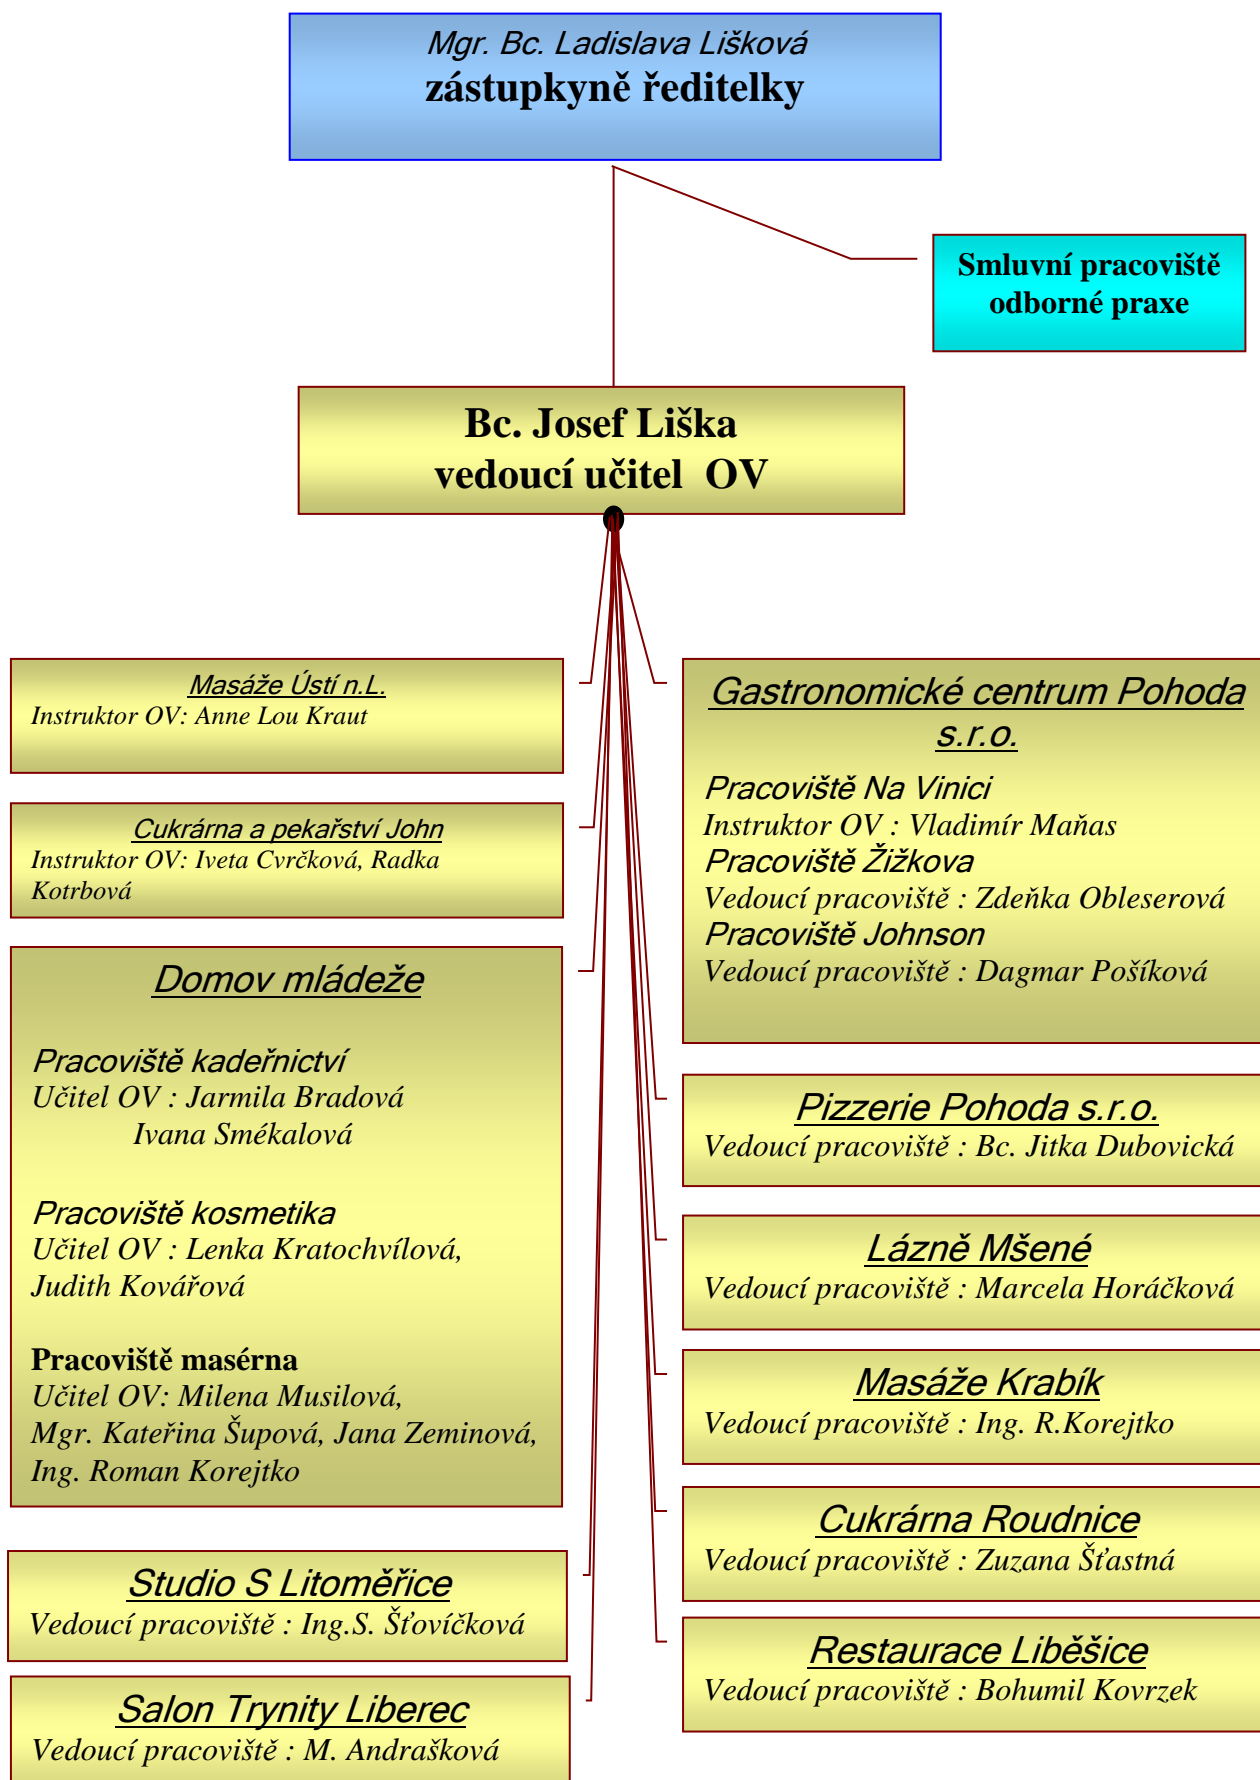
Mgr. Bc. Ladislava Lišková
zástupkyně ředitelky

Smluvní pracoviště odborné praxe

Bc. Josef Liška
vedoucí učitel OV

Masáže Ústí n.L.
Instruktor OV: Anne Lou Kraut

Cukrárna a pekařství John
Instruktor OV: Iveta Cvrčková, Radka Kotrbová

Domov mládeže

Pracoviště kadeřnictví
Učitel OV : Jarmila Bradová
Ivana Smékalová

Pracoviště kosmetika
Učitel OV : Lenka Kratochvílová, Judith Kovářová

Pracoviště masérna
Učitel OV: Milena Musilová, Mgr. Kateřina Šupová, Jana Zeminová, Ing. Roman Korejtko

Studio S Litoměřice
Vedoucí pracoviště : Ing.S. Šťovíčková

Salon Trynity Liberec
Vedoucí pracoviště : M. Andrašková

Gastronomické centrum Pohoda s.r.o.

Pracoviště Na Vinici
Instruktor OV : Vladimír Maňas
Pracoviště Žižkova
Vedoucí pracoviště : Zdeňka Obleserová
Pracoviště Johnson
Vedoucí pracoviště : Dagmar Pošíková

Pizzerie Pohoda s.r.o.
Vedoucí pracoviště : Bc. Jitka Dubovická

Lázně Mšené
Vedoucí pracoviště : Marcela Horáčková

Masáže Krabík
Vedoucí pracoviště : Ing. R.Korejtko

Cukrárna Roudnice
Vedoucí pracoviště : Zuzana Šťastná

Restaurace Liběšice
Vedoucí pracoviště : Bohumil Kovrzek